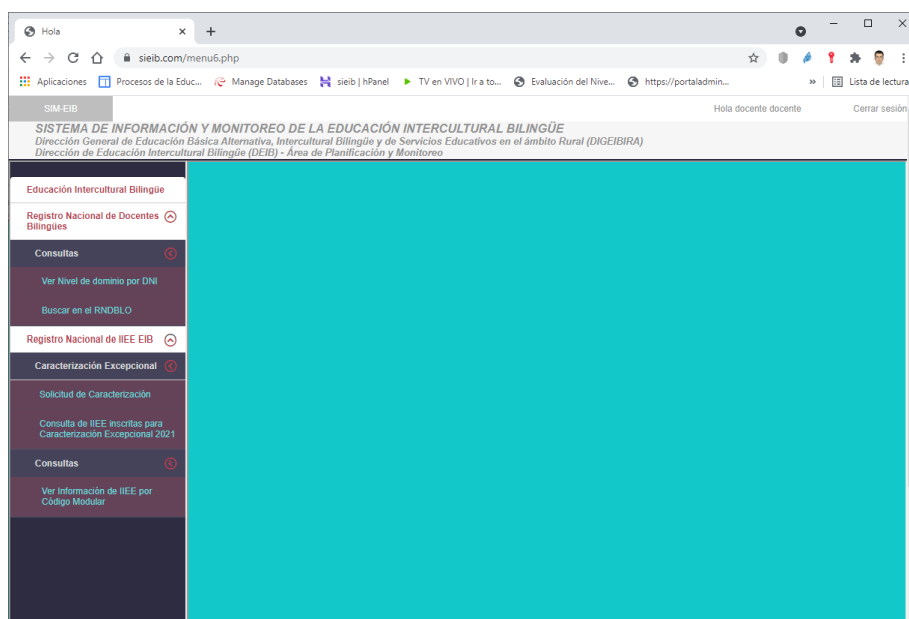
Hola
sieib.com/menu6.php
Aplicaciones Procesos de la Educ... Manage Databases sieib | hPanel TV en VIVO | Ir a to... Evaluación del Nive... https://portaladmin... » Lista de lectura
SIM-EIB
Hola docente docente
Cerrar sesión
SISTEMA DE INFORMACIÓN Y MONITOREO DE LA EDUCACIÓN INTERCULTURAL BILINGÜE
Dirección General de Educación Básica Alternativa, Intercultural Bilingüe y de Servicios Educativos en el ámbito Rural (DIGEIBIRA)
Dirección de Educación Intercultural Bilingüe (DEIB) - Área de Planificación y Monitoreo
Educación Intercultural Bilingüe
Registro Nacional de Docentes Bilingües
Consultas
Ver Nivel de dominio por DNI
Buscar en el RNDBLO
Registro Nacional de IIEE EIB
Caracterización Excepcional
Solicitud de Caracterización
Consulta de IIEE inscritas para Caracterización Excepcional 2021
Consultas
Ver Información de IIEE por Código Modular